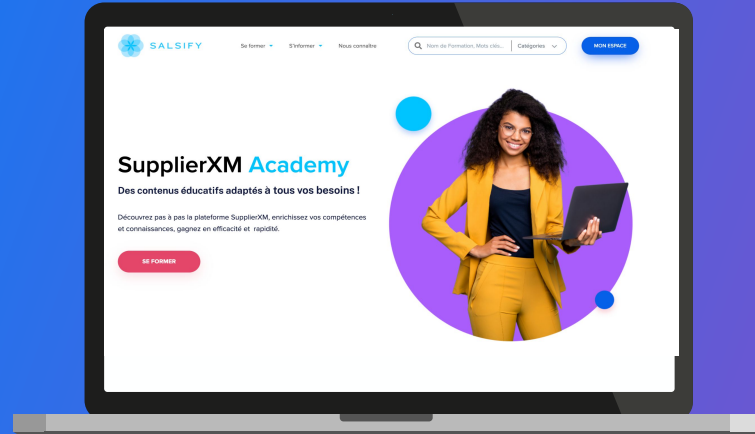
SALSIFY

Se former ▾ S'informer ▾ Nous connaître

Nom de Formation, Mots clés... Catégories

MON ESPACE

SupplierXM Academy

Des contenus éducatifs adaptés à tous vos besoins !

Découvrez pas à pas la plateforme SupplierXM, enrichissez vos compétences et connaissances, gagnez en efficacité et rapidité.

SE FORMER